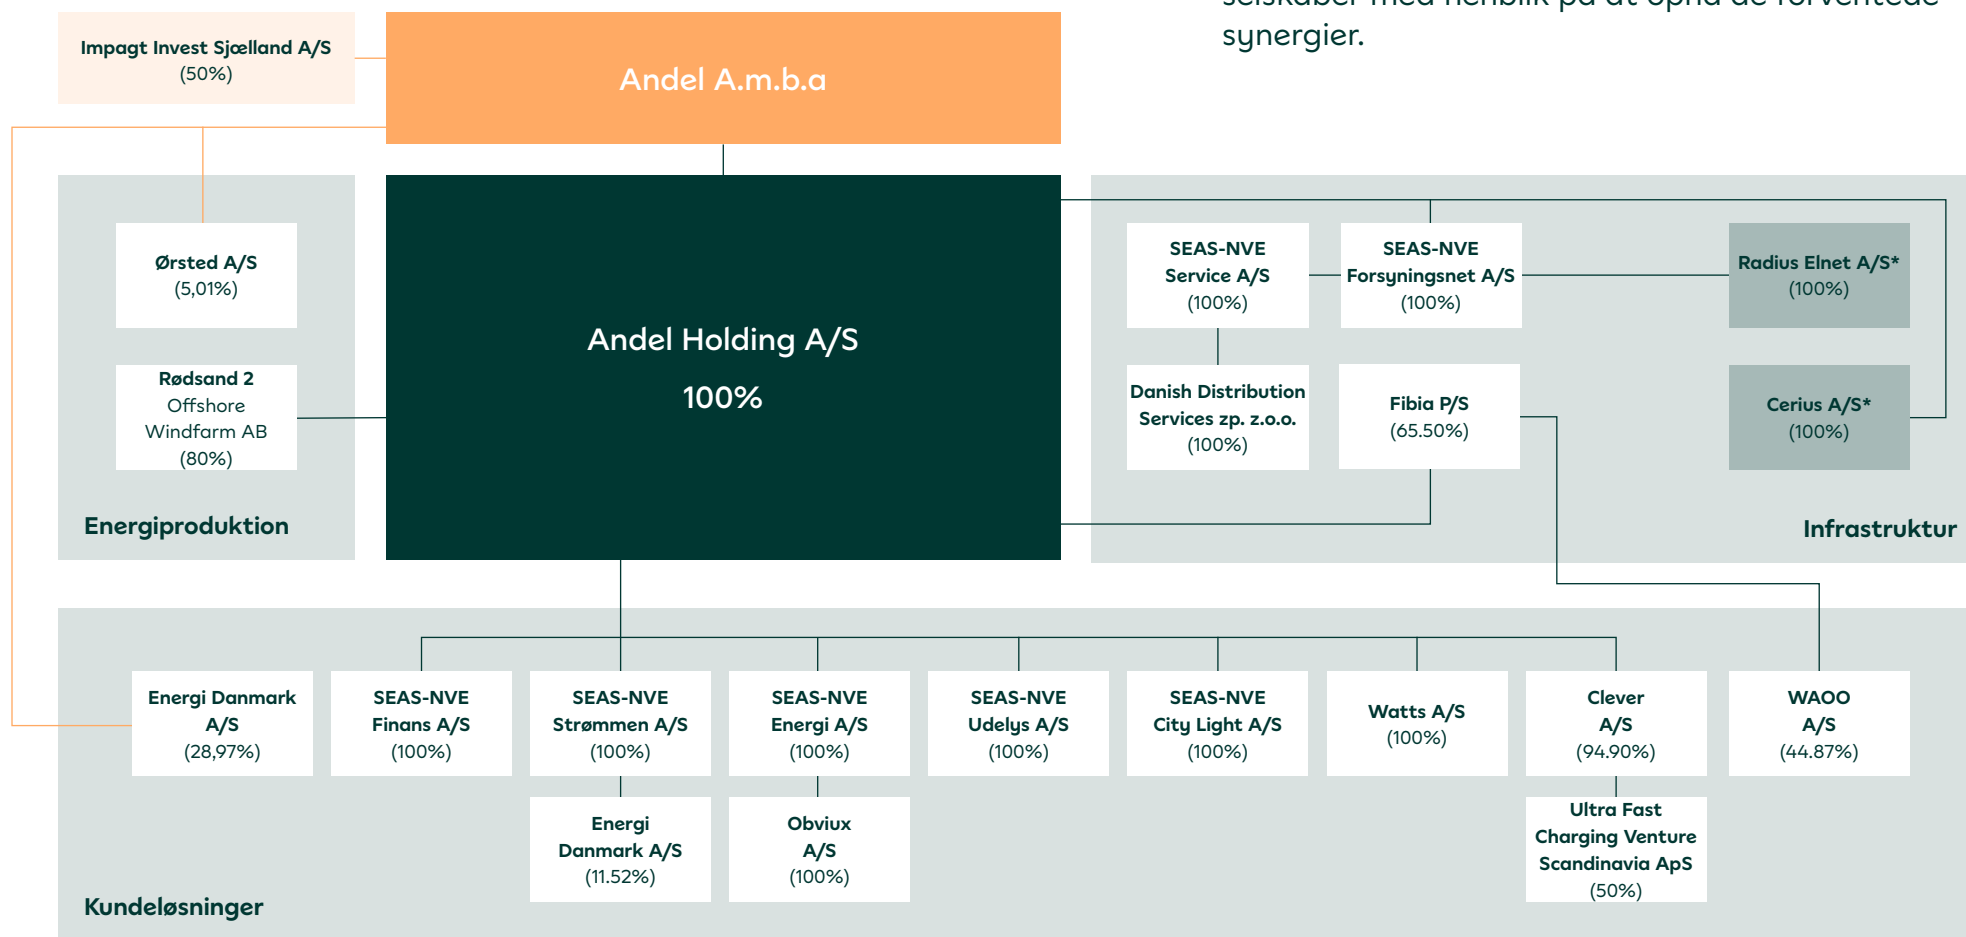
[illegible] synergier.

Impagt Invest Sjælland A/S
(50%)

Andel A.m.b.a

Ørsted A/S
(5,01%)

Rødsand 2 Offshore Windfarm AB
(80%)

Energiproduktion

Andel Holding A/S
100%

SEAS-NVE Service A/S
(100%)

SEAS-NVE Forsyningsnet A/S
(100%)

Radius Elnet A/S*
(100%)

Danish Distribution Services zp. z.o.o.
(100%)

Fibia P/S
(65.50%)

Cerius A/S*
(100%)

Infrastruktur

Energi Danmark A/S
(28,97%)

SEAS-NVE Finans A/S
(100%)

SEAS-NVE Strømmen A/S
(100%)

SEAS-NVE Energi A/S
(100%)

SEAS-NVE Udelys A/S
(100%)

SEAS-NVE City Light A/S
(100%)

Watts A/S
(100%)

Clever A/S
(94.90%)

WAOO A/S
(44.87%)

Energi Danmark A/S
(11.52%)

Obviux A/S
(100%)

Ultra Fast Charging Venture Scandinavia ApS
(50%)

Kundeløsninger